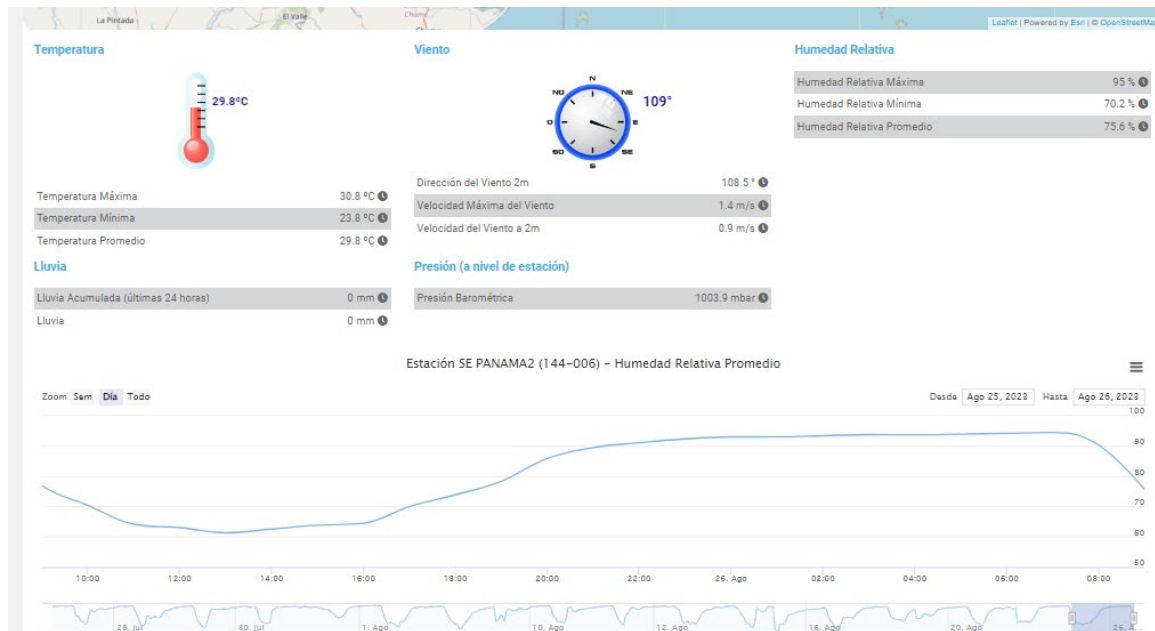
La Pintada El Valle Chame Leaflet | Powered by Esri | © OpenStreetMa

Temperatura

29.8ºC

Temperatura Máxima 30.8 ºC
Temperatura Mínima 23.8 ºC
Temperatura Promedio 29.8 ºC

Lluvia

Lluvia Acumulada (últimas 24 horas) 0 mm
Lluvia 0 mm

Viento

N NE E SE S SO O NO

109°

Dirección del Viento 2m 108.5 °
Velocidad Máxima del Viento 1.4 m/s
Velocidad del Viento a 2m 0.9 m/s

Presión (a nivel de estación)

Presión Barométrica 1003.9 mbar

Humedad Relativa

Humedad Relativa Máxima 95 %
Humedad Relativa Mínima 70.2 %
Humedad Relativa Promedio 75.6 %

Estación SE PANAMA2 (144-006) - Humedad Relativa Promedio

Zoom Sem Día Todo

Desde Ago 25, 2023 Hasta Ago 26, 2023

100
90
80
70
60
50

10:00 12:00 14:00 16:00 18:00 20:00 22:00 26. Ago 02:00 04:00 06:00 08:00

28. Jul 30. Jul 1. Ago 10. Ago 12. Ago 16. Ago 20. Ago 26. A